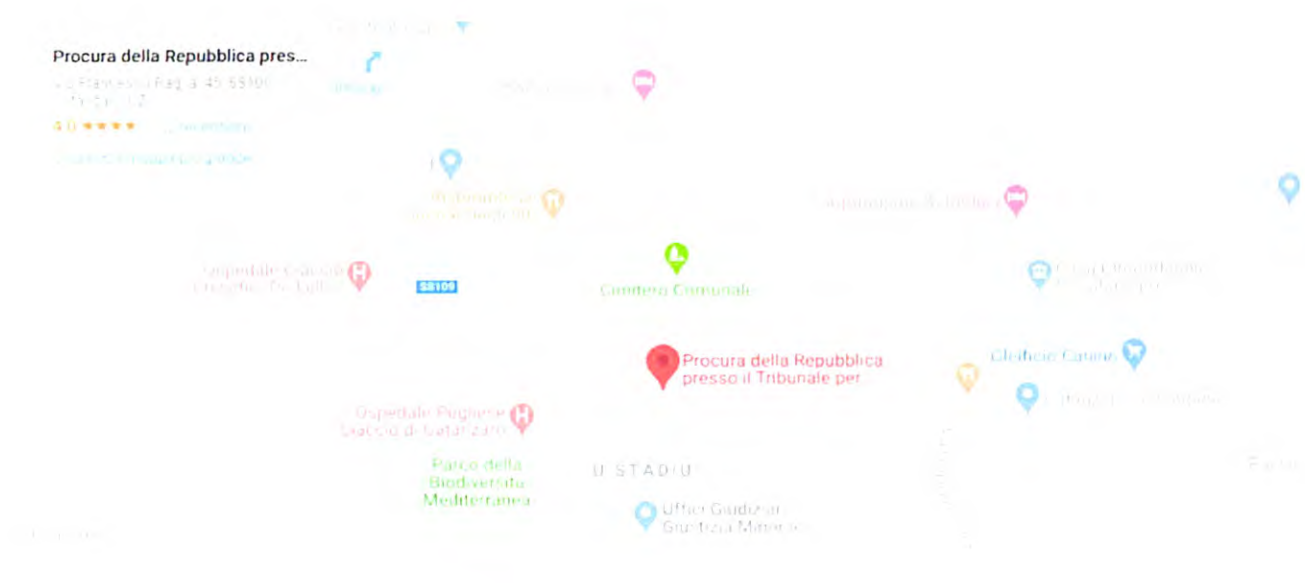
Procura della Repubblica pres...

Via Francesco Raggi, 45, 88100 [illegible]

4.0 ★★★★ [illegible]

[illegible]

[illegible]

Ospedale Ciaccio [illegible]

SS109

Cimitero Comunale

Procura della Repubblica presso il Tribunale per

Oleificio Caruso

Ospedale Pugliese Ciaccio di Catanzaro

Parco della Biodiversità Mediterranea

U STADIU

Uffici Giudiziari Giustizia Minorile